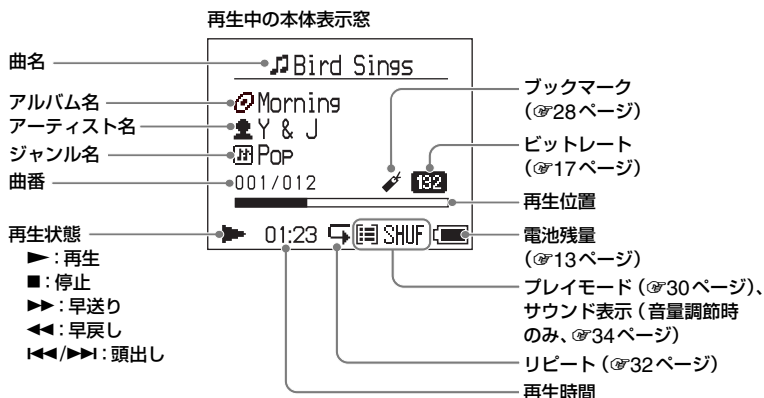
再生中の本体表示窓

曲名
Bird Sings
アルバム名
Morning
アーティスト名
Y & J
ジャンル名
Pop
曲番
001/012
再生状態
►：再生
■：停止
►►：早送り
◄◄：早戻し
I◄◄/►►I：頭出し
01:23
SHUF
132

ブックマーク（☞28ページ）
ビットレート（☞17ページ）
再生位置
電池残量（☞13ページ）
プレイモード（☞30ページ）、サウンド表示（音量調節時のみ、☞34ページ）
リピート（☞32ページ）
再生時間